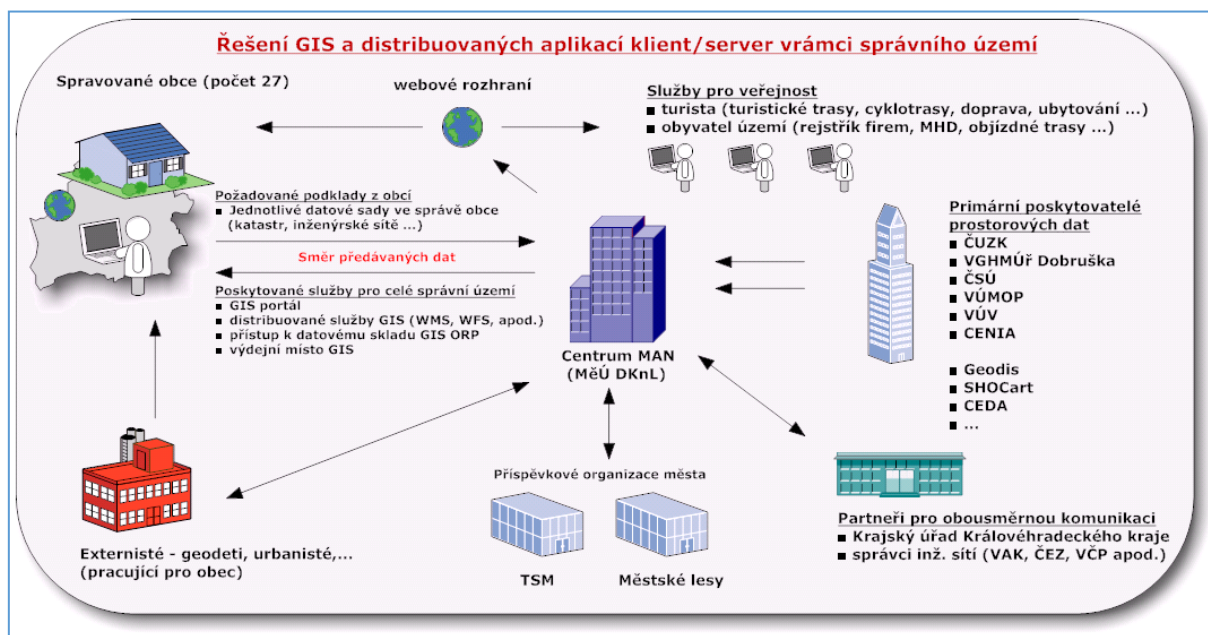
Řešení GIS a distribuovaných aplikací klient/server vrámci správního území

Spravované obce (počet 27)

webové rozhraní

Služby pro veřejnost
- turista (turistické trasy, cyklotrasy, doprava, ubytování ...)
- obyvatel území (rejstřík firem, MHD, objízdné trasy ...)

Požadované podklady z obcí
- Jednotlivé datové sady ve správě obce (katastr, inženýrské sítě ...)

Směr předávaných dat

Poskytované služby pro celé správní území
- GIS portál
- distribuované služby GIS (WMS, WFS, apod.)
- přístup k datovému skladu GIS ORP
- výdejní místo GIS

Centrum MAN
(MěÚ DKnL)

Primární poskytovatelé prostorových dat
- ČUZK
- VGHMÚř Dobruška
- ČSÚ
- VÚMOP
- VÚV
- CENIA

- Geodis
- SHOCart
- CEDA
- ...

Příspěvkové organizace města

TSM

Městské lesy

Externisté - geodeti, urbanisté,...
(pracující pro obec)

Partneři pro obousměrnou komunikaci
- Krajský úřad Královéhradeckého kraje
- správci inž. sítí (VAK, ČEZ, VČP apod.)